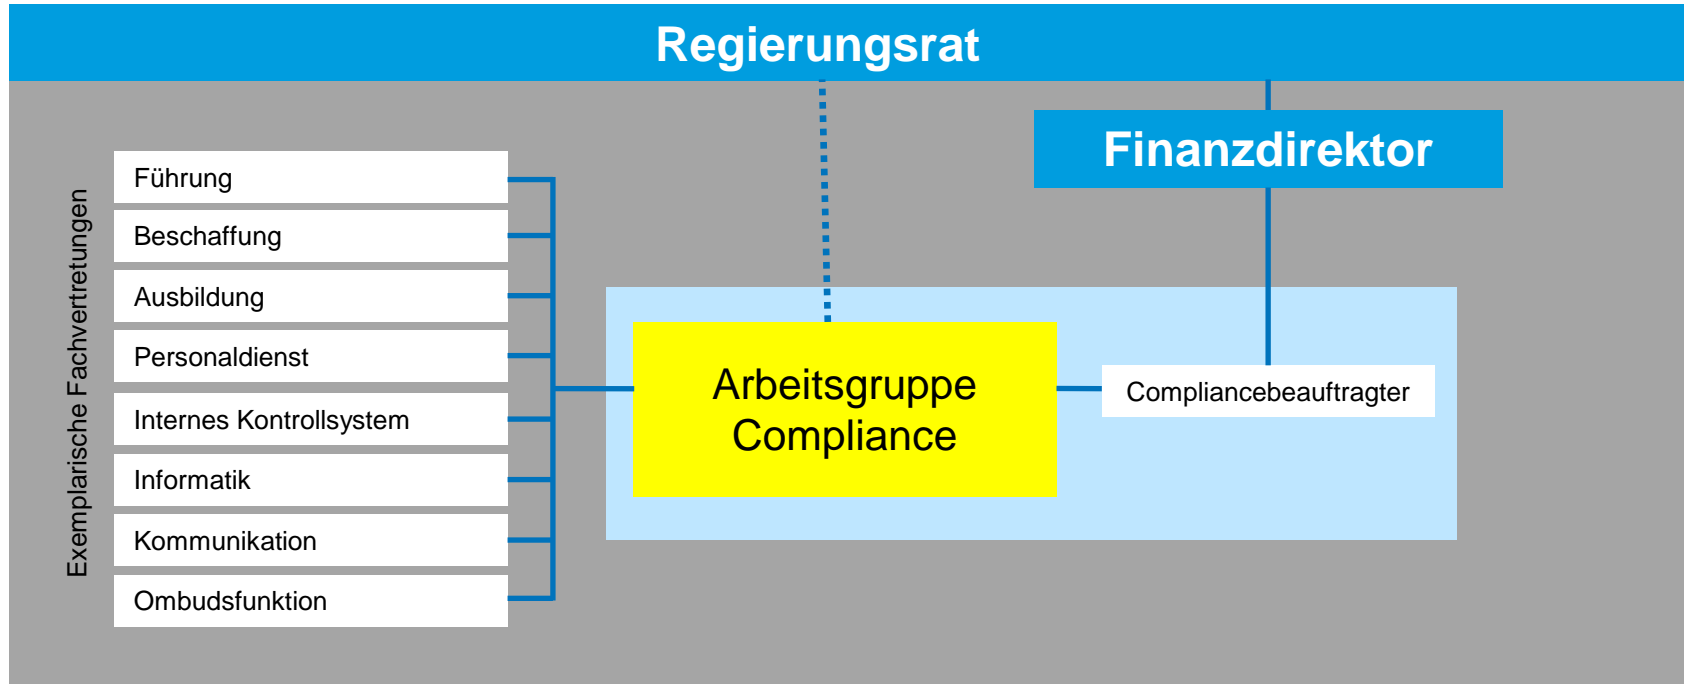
Regierungsrat

Finanzdirektor

Exemplarische Fachvertretungen

Führung

Beschaffung

Ausbildung

Personaldienst

Internes Kontrollsystem

Informatik

Kommunikation

Ombudsfunktion

Arbeitsgruppe Compliance

Compliancebeauftragter